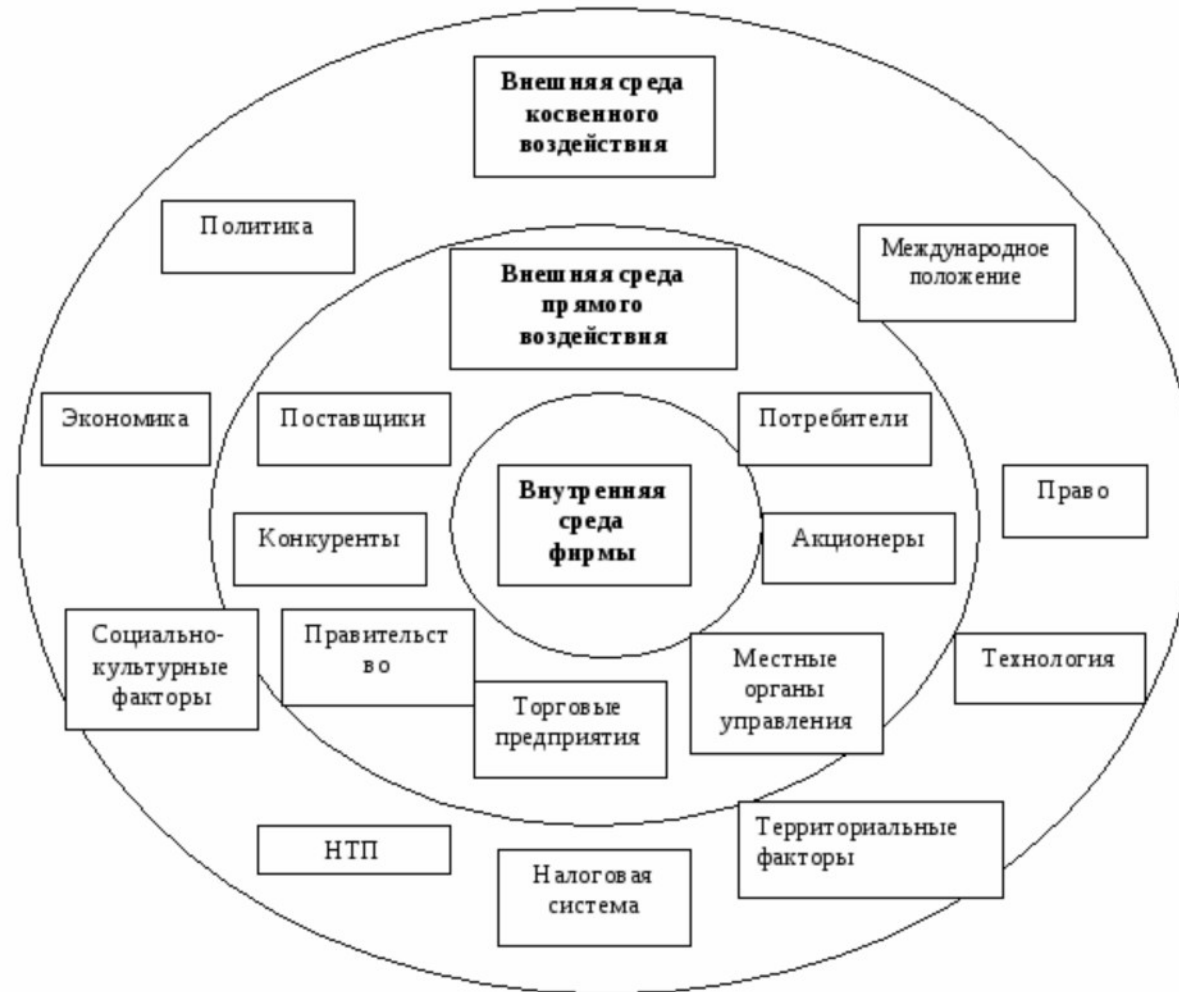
Внешняя среда косвенного воздействия

Политика

Международное положение

Внешняя среда прямого воздействия

Экономика

Поставщики

Потребители

Внутренняя среда фирмы

Право

Конкуренты

Акционеры

Социально-культурные факторы

Правительств о

Местные органы управления

Технология

Торговые предприятия

НТП

Налоговая система

Территориальные факторы